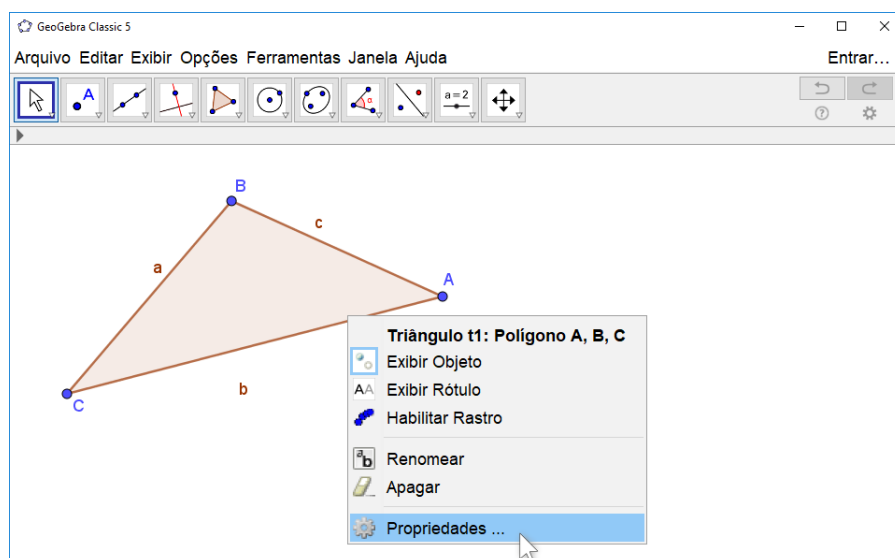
GeoGebra Classic 5

Arquivo Editar Exibir Opções Ferramentas Janela Ajuda

Entrar...

A

$a = 2$

B

c

a

A

C

b

Triângulo t1: Polígono A, B, C

Exibir Objeto

Exibir Rótulo

Habilitar Rastro

Renomear

Apagar

Propriedades ...